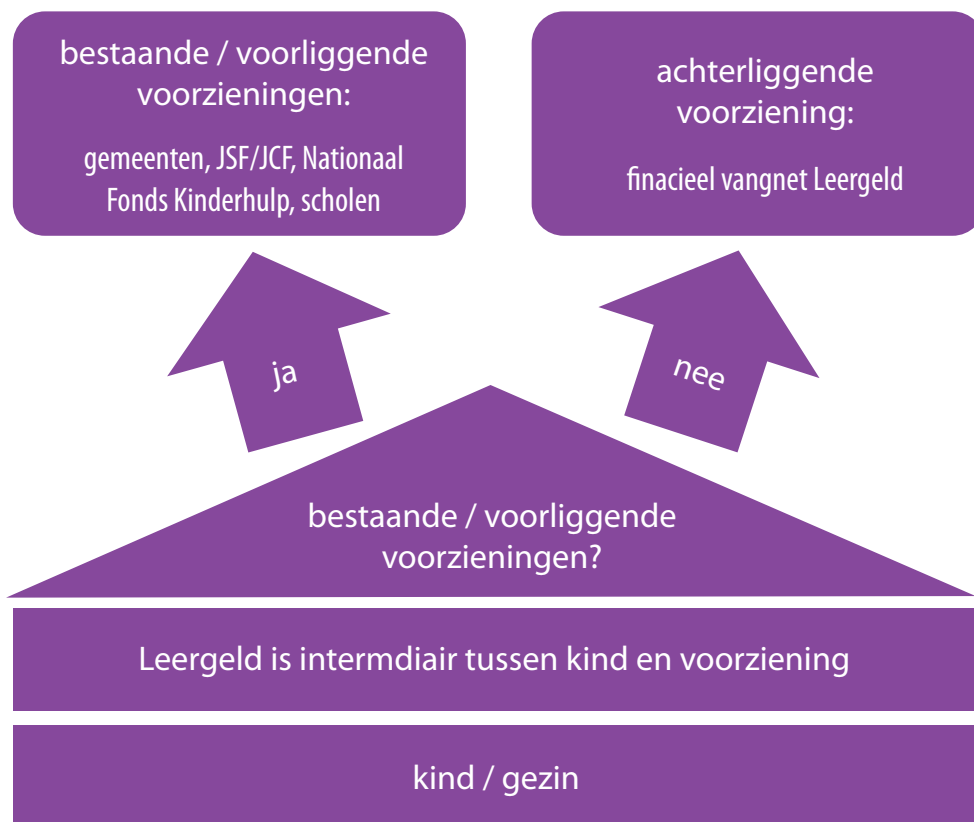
bestaande / voorliggende voorzieningen:

gemeenten, JSF/JCF, Nationaal Fonds Kinderhulp, scholen

achterliggende voorziening:

finacieel vangnet Leergeld

ja

nee

bestaande / voorliggende voorzieningen?

Leergeld is intermdiair tussen kind en voorziening

kind / gezin